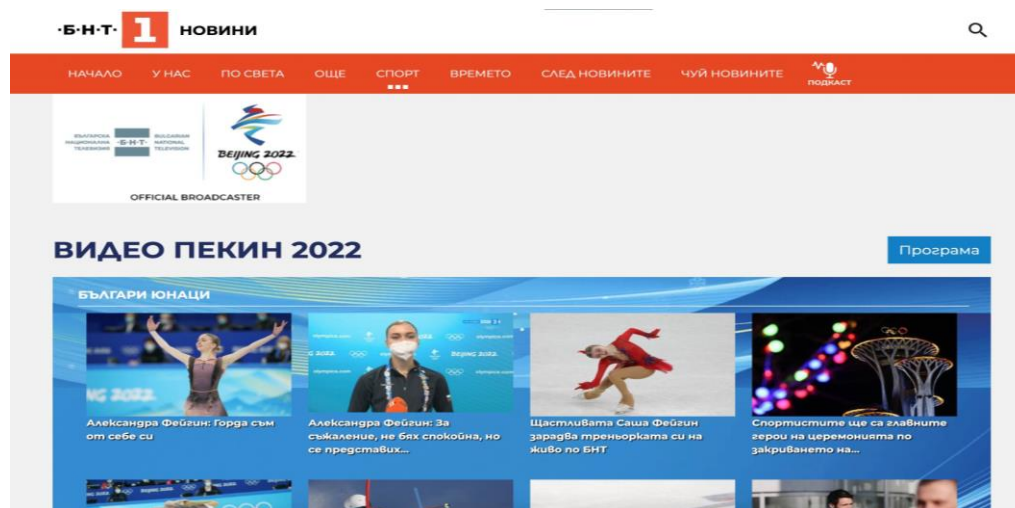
·Б·Н·Т· 1 НОВИНИ

НАЧАЛО У НАС ПО СВЕТА ОЩЕ СПОРТ ВРЕМЕТО СЛЕД НОВИНИТЕ ЧУЙ НОВИНИТЕ ПОДКАСТ

БЪЛГАРСКА НАЦИОНАЛНА ТЕЛЕВИЗИЯ ·Б·Н·Т· BULGARIAN NATIONAL TELEVISION

BEIJING 2022

OFFICIAL BROADCASTER

ВИДЕО ПЕКИН 2022

Програма

БЪЛГАРИ ЮНАЦИ

Александра Фейгин: Горда съм от себе си

Александра Фейгин: За съжаление, не бях спокойна, но се представих...

Щастливата Саша Фейгин зарадва треньорката си на живо по БНТ

Спортистите ще са главните герои на церемонията по закриването на...